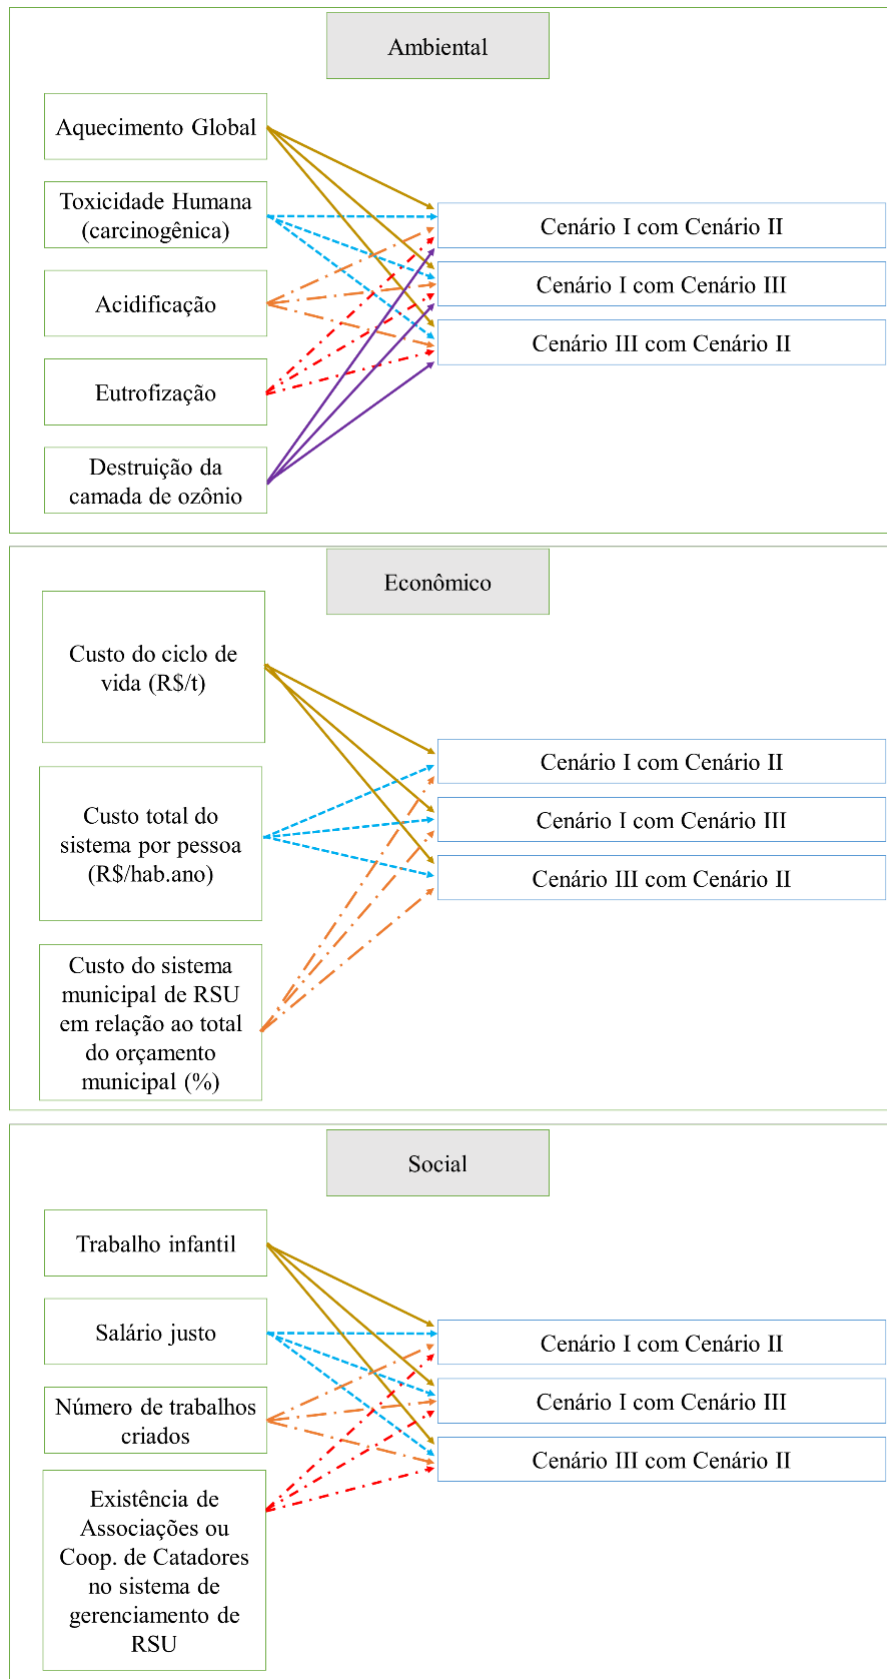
Ambiental

Aquecimento Global

Toxicidade Humana (carcinogênica)

Acidificação

Eutrofização

Destruição da camada de ozônio

Cenário I com Cenário II

Cenário I com Cenário III

Cenário III com Cenário II

Econômico

Custo do ciclo de vida (R$/t)

Custo total do sistema por pessoa (R$/hab.ano)

Custo do sistema municipal de RSU em relação ao total do orçamento municipal (%)

Cenário I com Cenário II

Cenário I com Cenário III

Cenário III com Cenário II

Social

Trabalho infantil

Salário justo

Número de trabalhos criados

Existência de Associações ou Coop. de Catadores no sistema de gerenciamento de RSU

Cenário I com Cenário II

Cenário I com Cenário III

Cenário III com Cenário II